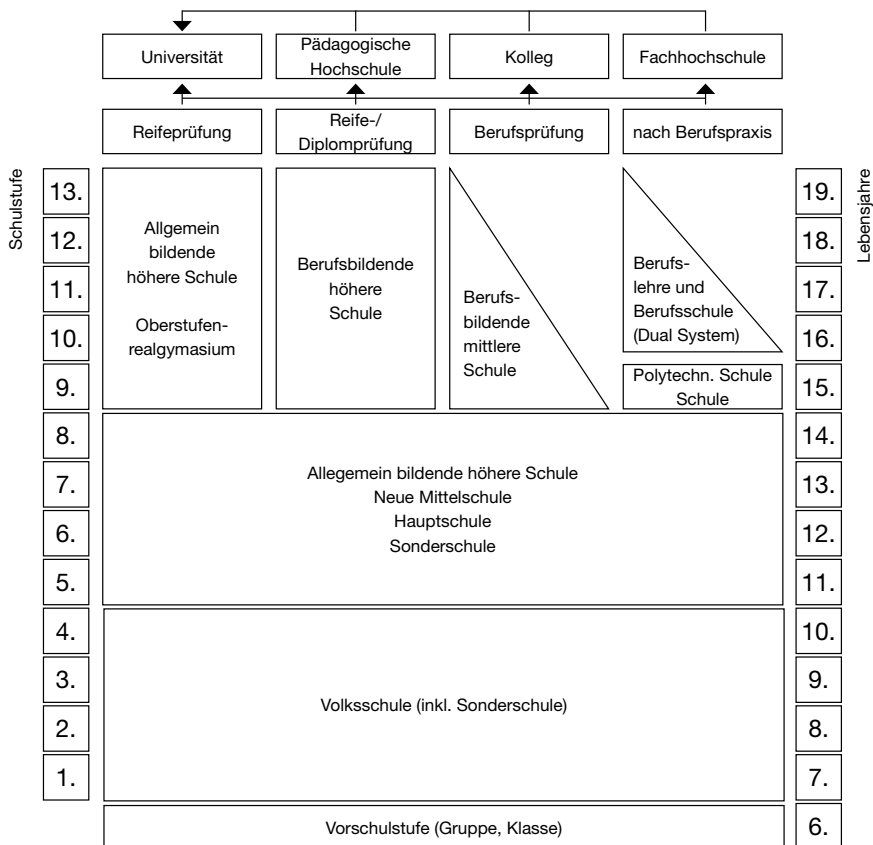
Universität

Pädagogische Hochschule

Kolleg

Fachhochschule

Reifeprüfung

Reife-/ Diplomprüfung

Berufsprüfung

nach Berufspraxis

Schulstufe

13.
12.
11.
10.
9.
8.
7.
6.
5.
4.
3.
2.
1.

Allgemein bildende höhere Schule

Oberstufenrealgymasium

Berufsbildende höhere Schule

Berufsbildende mittlere Schule

Berufslehre und Berufsschule (Dual System)

Polytechn. Schule Schule

Lebensjahre

19.
18.
17.
16.
15.
14.
13.
12.
11.
10.
9.
8.
7.
6.

Allegemein bildende höhere Schule
Neue Mittelschule
Hauptschule
Sonderschule

Volksschule (inkl. Sonderschule)

Vorschulstufe (Gruppe, Klasse)